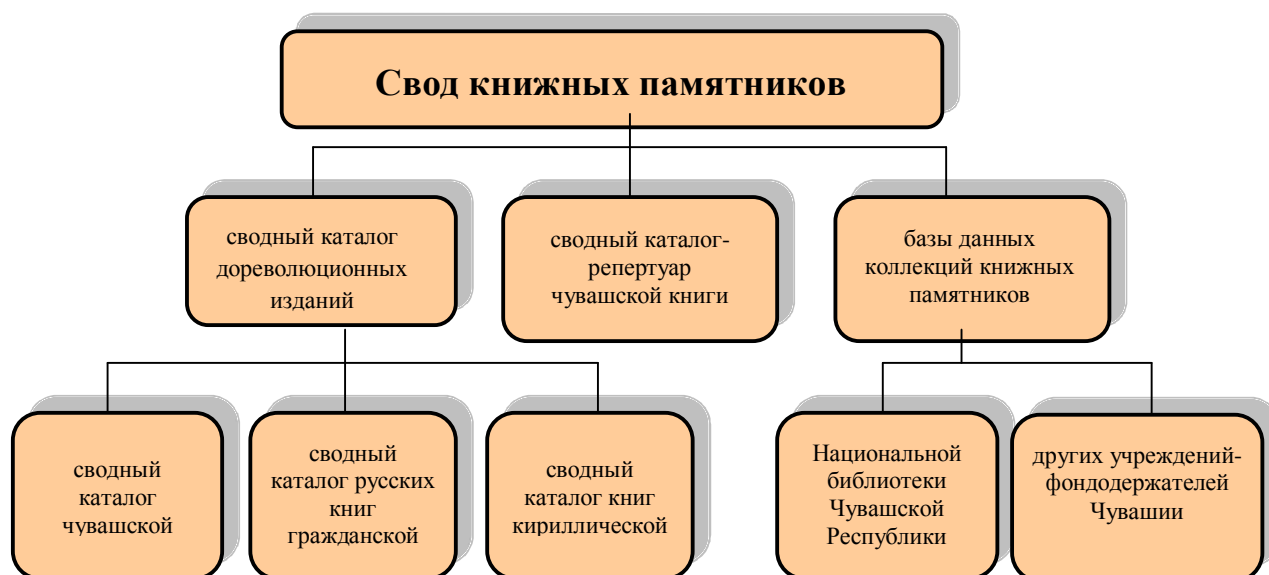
Свод книжных памятников

сводный каталог дореволюционных изданий

сводный каталог-репертуар чувашской книги

базы данных коллекций книжных памятников

сводный каталог чувашской

сводный каталог русских книг гражданской

сводный каталог книг кириллической

Национальной библиотеки Чувашской Республики

других учреждений-фондодержателей Чувашии